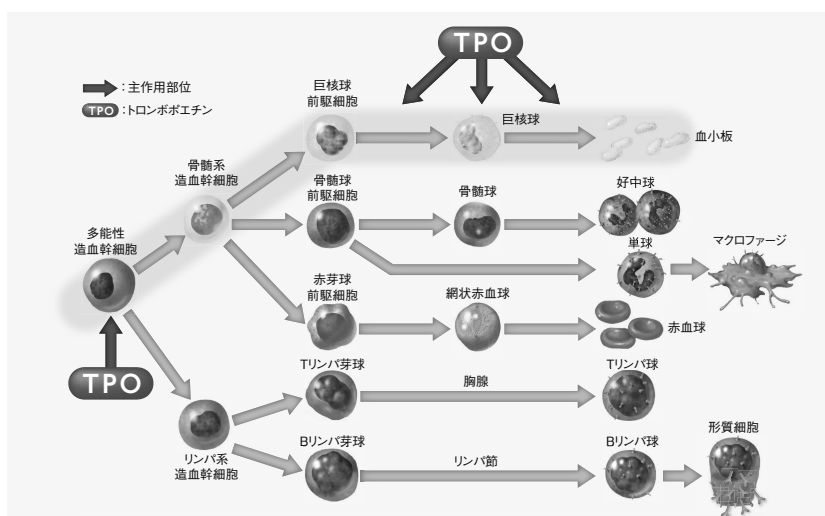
TPO

:主作用部位
TPO :トロンボポエチン

巨核球
前駆細胞

巨核球

血小板

骨髄系
造血幹細胞

骨髄球
前駆細胞

骨髄球

好中球

多能性
造血幹細胞

単球

マクロファージ

赤芽球
前駆細胞

網状赤血球

赤血球

TPO

Tリンパ芽球

胸腺

Tリンパ球

リンパ系
造血幹細胞

Bリンパ芽球

リンパ節

Bリンパ球

形質細胞